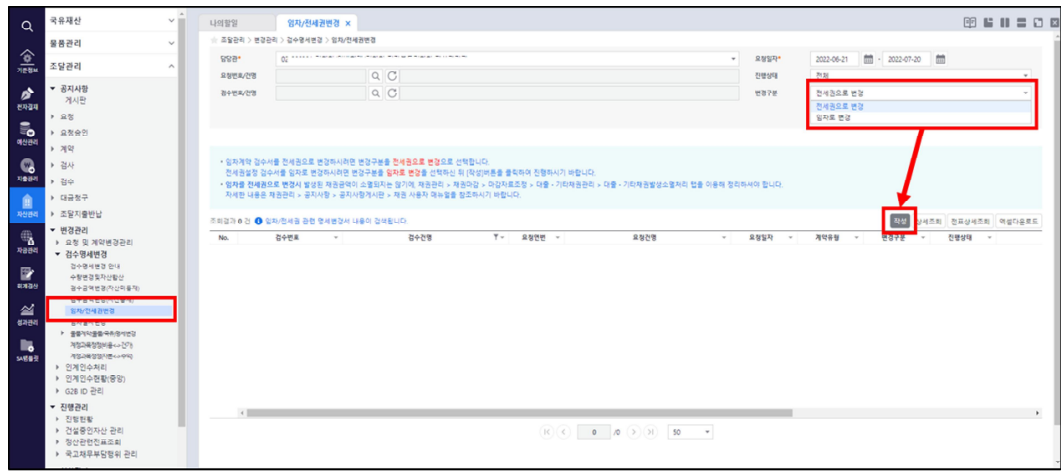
국유재산
물품관리
조달관리
기준정보
전자결재
예산관리
지출관리
자산관리
자금관리
회계결산
성과관리
SA배움터

▾ 공지사항
게시판
▸ 요청
▸ 요청승인
▸ 계약
▸ 검사
▸ 검수
▸ 대금청구
▸ 조달지출반납
▾ 변경관리
▸ 요청 및 계약변경관리
▾ 검수명세변경
검수명세변경 현황
수량변경합계산출
검수금액변경(자산취득)
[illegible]
임차/전세권변경
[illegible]
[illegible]
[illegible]
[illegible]
▸ 인계인수처리
▸ 인계인수현황(종합)
▸ G2B ID 관리
▾ 진행관리
▸ 진행현황
▸ 건설중인자산 관리
▸ 정산완료진표조회
▸ 국고채무부담행위 관리

나의할일 임차/전세권변경 ×

조달관리 > 변경관리 > 검수명세변경 > 임차/전세권변경

담당관* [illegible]
요청번호/건명
검수번호/건명
요청일자* 2022-06-21 ~ 2022-07-20
진행상태 전체
변경구분 전세권으로 변경
전세권으로 변경
임차로 변경

• 임차계약 검수서를 전세권으로 변경하시려면 변경구분을 전세권으로 변경으로 선택합니다.
전세권설정 검수서를 임차로 변경하시려면 변경구분을 임차로 변경을 선택하신 뒤 [작성]버튼을 클릭하여 진행하시기 바랍니다.
• 임차를 전세권으로 변경시 발생된 채권금액이 소멸되지는 않기에, 채권관리 > 채권마감 > 마감자료조정 > 대출 · 기타채권관리 > 대출 · 기타채권발생소멸처리 탭을 이용해 정리하셔야 합니다.
자세한 내용은 채권관리 > 공지사항 > 공지사항게시판 > 채권 사용자 매뉴얼을 참조하시기 바랍니다.

조회결과 0 건 임차/전세권 관련 명세변경서 내용이 검색됩니다. 작성 상세조회 완료상세조회 엑셀다운로드

| No. | 검수번호 | 검수건명 | 요청번호 | 요청건명 | 요청일자 | 계약유형 | 변경구분 | 진행상태 |
|---|---|---|---|---|---|---|---|---|

0 /0 50